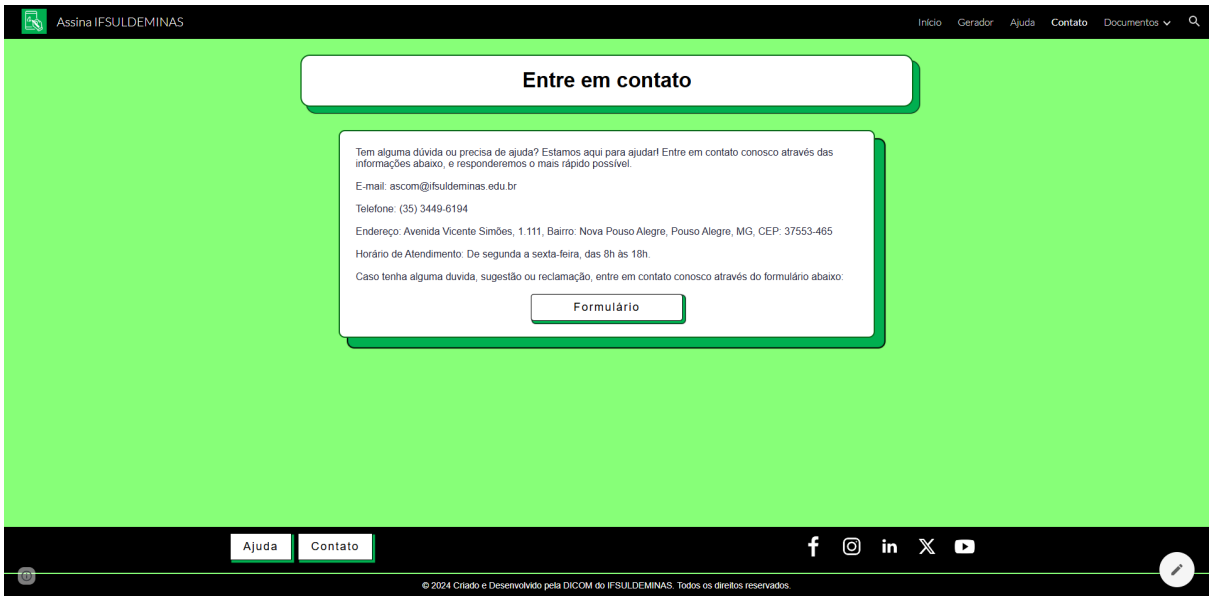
Assina IFSULDEMINAS

Início Gerador Ajuda Contato Documentos

Entre em contato

Tem alguma dúvida ou precisa de ajuda? Estamos aqui para ajudar! Entre em contato conosco através das informações abaixo, e responderemos o mais rápido possível.

E-mail: ascom@ifsuldeminas.edu.br

Telefone: (35) 3449-6194

Endereço: Avenida Vicente Simões, 1.111, Bairro: Nova Pouso Alegre, Pouso Alegre, MG, CEP: 37553-465

Horário de Atendimento: De segunda a sexta-feira, das 8h às 18h.

Caso tenha alguma duvida, sugestão ou reclamação, entre em contato conosco através do formulário abaixo:

Formulário

Ajuda Contato

© 2024 Criado e Desenvolvido pela DICOM do IFSULDEMINAS. Todos os direitos reservados.